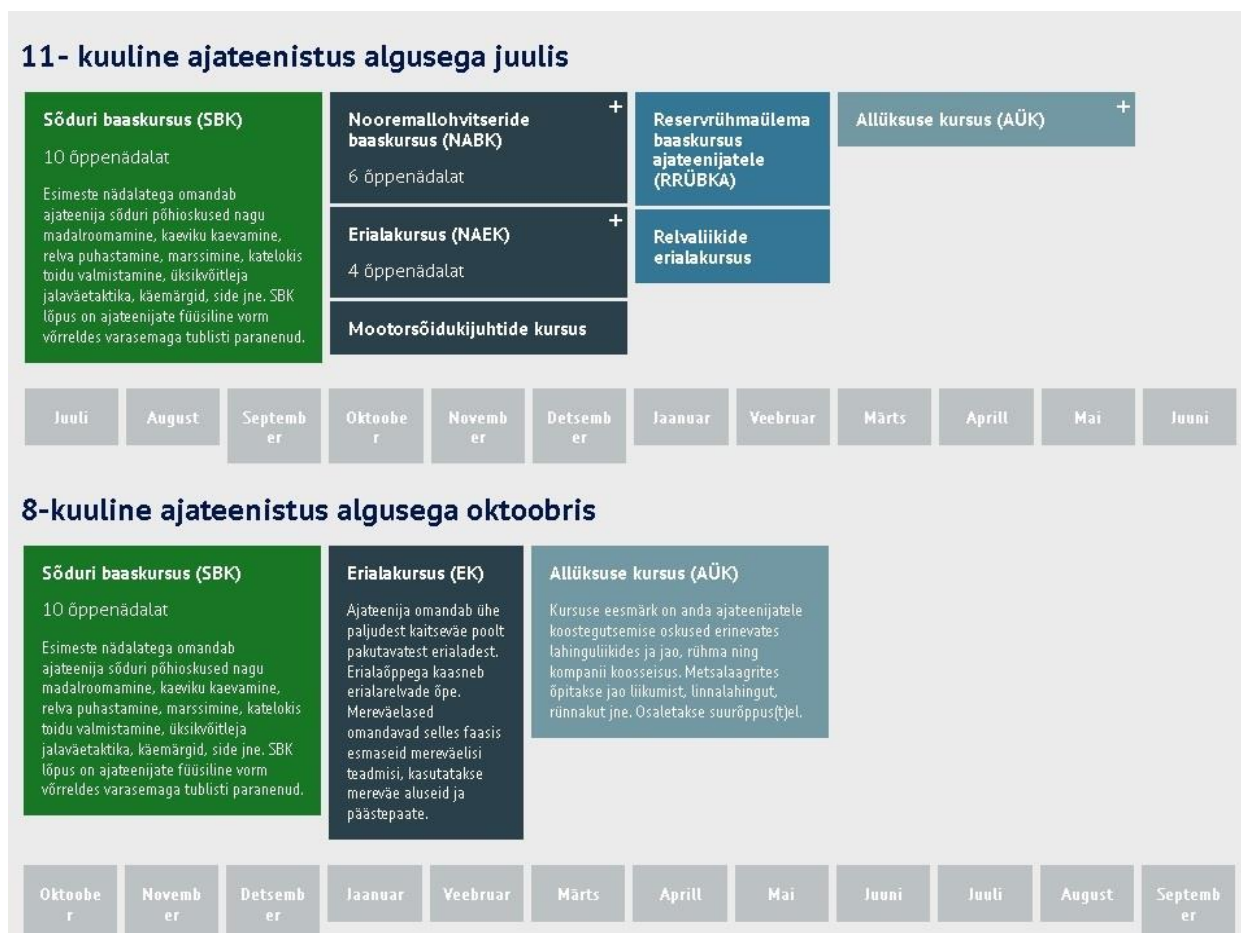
11- kuuline ajateenistus algusega juulis

Sõduri baaskursus (SBK)

10 õppenädalat

Esimeste nädalatega omandab ajateenija sõduri põhioskused nagu madalroomamine, kaeviku kaevamine, relva puhastamine, marssimine, katelokis toidu valmistamine, üksikvõitleja jalaväetaktika, käemärgid, side jne. SBK lõpus on ajateenijate füüsiline vorm võrreldes varasemaga tublisti paranenud.

Nooremallohvitseride baaskursus (NABK) +

6 õppenädalat

Erialakursus (NAEK) +

4 õppenädalat

Mootorsõidukijuhtide kursus

Reservrühmaülema baaskursus ajateenijatele (RRÜBKA)

Relvaliikide erialakursus

Allüksuse kursus (AÜK) +

Juuli | August | Septemb er | Oktoobe r | Novemb er | Detsemb er | Jaanuar | Veebruar | Märts | Aprill | Mai | Juuni

8-kuuline ajateenistus algusega oktoobris

Sõduri baaskursus (SBK)

10 õppenädalat

Esimeste nädalatega omandab ajateenija sõduri põhioskused nagu madalroomamine, kaeviku kaevamine, relva puhastamine, marssimine, katelokis toidu valmistamine, üksikvõitleja jalaväetaktika, käemärgid, side jne. SBK lõpus on ajateenijate füüsiline vorm võrreldes varasemaga tublisti paranenud.

Erialakursus (EK)

Ajateenija omandab ühe paljudest kaitseväe poolt pakutavatest erialadest. Erialaõppega kaasneb erialarelvade õpe. Mereväelased omandavad selles faasis esmaseid mereväelisi teadmisi, kasutatakse mereväe aluseid ja päästepaate.

Allüksuse kursus (AÜK)

Kursuse eesmärk on anda ajateenijatele koostegutsemise oskused erinevates lahinguliikides ja jao, rühma ning kompanii koosseisus. Metsalaagrites õpitakse jao liikumist, linnalahingut, rünnakut jne. Osaletakse suuröppus(t)el.

Oktoobe r | Novemb er | Detsemb er | Jaanuar | Veebruar | Märts | Aprill | Mai | Juuni | Juuli | August | Septemb er